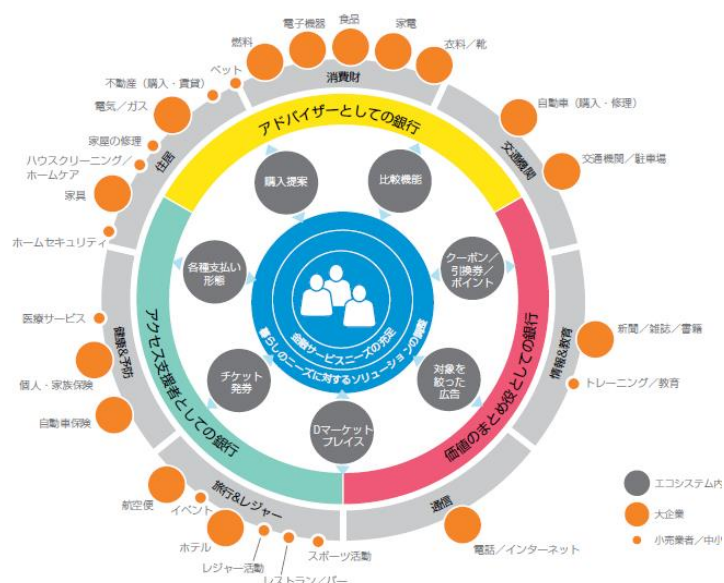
燃料
電子機器
食品
家電
衣料／靴
ペット
消費財
不動産（購入・賃貸）
電気／ガス
家屋の修理
住居
ハウスクリーニング／ホームケア
家具
ホームセキュリティ
自動車（購入・修理）
交通機関
交通機関／駐車場
アドバイザーとしての銀行
購入提案
比較機能
各種支払い形態
クーポン／引換券／ポイント
金融サービスニーズの充足
暮らしのニーズに対するソリューションの提供
チケット発券
対象を絞った広告
Dマーケットプレイス
アクセス支援者としての銀行
価値のまとめ役としての銀行
医療サービス
健康&予防
個人・家族保険
自動車保険
新聞／雑誌／書籍
情報&教育
トレーニング／教育
航空便
イベント
旅行&レジャー
ホテル
レジャー活動
レストラン／バー
スポーツ活動
通信
電話／インターネット
エコシステム内
大企業
小売業者／中小